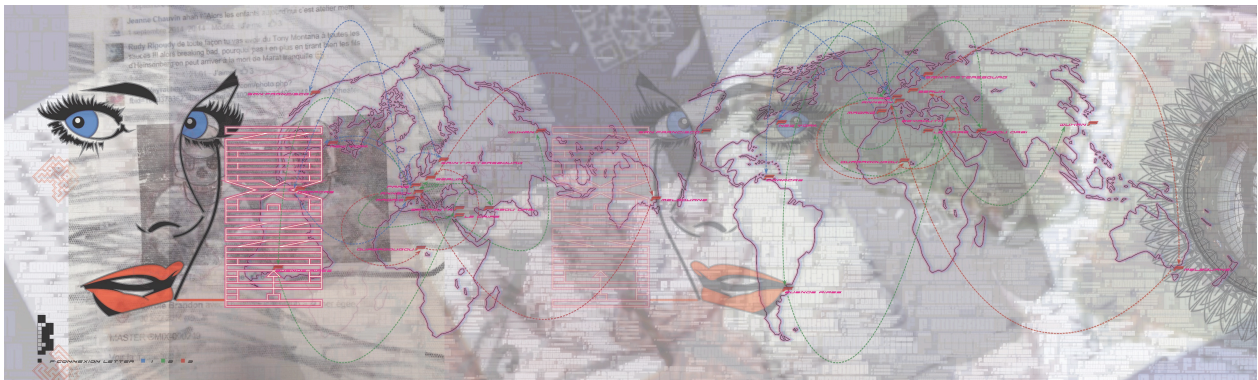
Jeanne Chavelin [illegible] Alors les enfants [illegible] est allée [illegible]
Rudy Rummy de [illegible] façon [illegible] du Tony Montana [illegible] toutes les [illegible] breaking bad, pourquoi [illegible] plus en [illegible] les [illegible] pour arriver à la mort de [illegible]
MASTER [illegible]
CONNEXION LETTER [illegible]
BUENOS AIRES